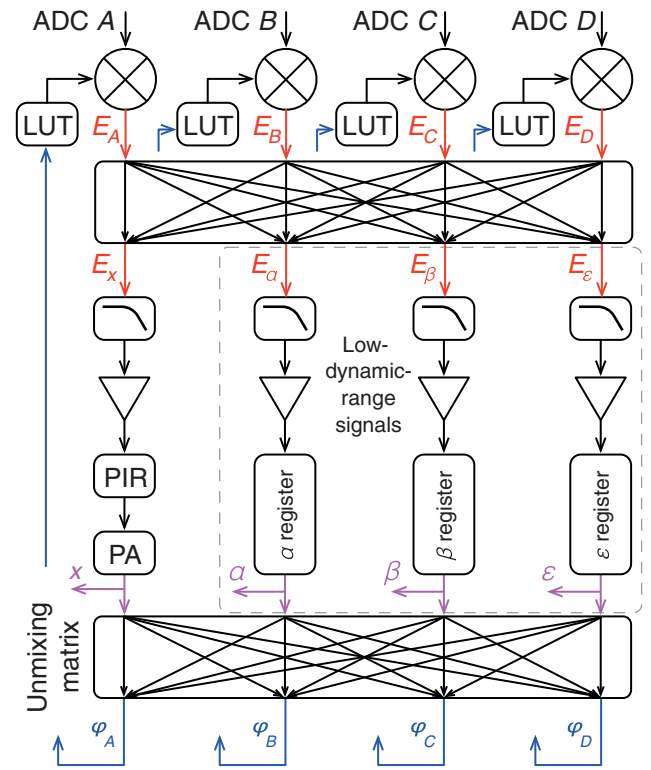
ADC $A$ ADC $B$ ADC $C$ ADC $D$

LUT LUT LUT LUT

$E_A$ $E_B$ $E_C$ $E_D$

$E_x$ $E_\alpha$ $E_\beta$ $E_\varepsilon$

Low-dynamic-range signals

PIR

PA

$\alpha$ register

$\beta$ register

$\varepsilon$ register

$x$ $\alpha$ $\beta$ $\varepsilon$

Unmixing matrix

$\varphi_A$ $\varphi_B$ $\varphi_C$ $\varphi_D$